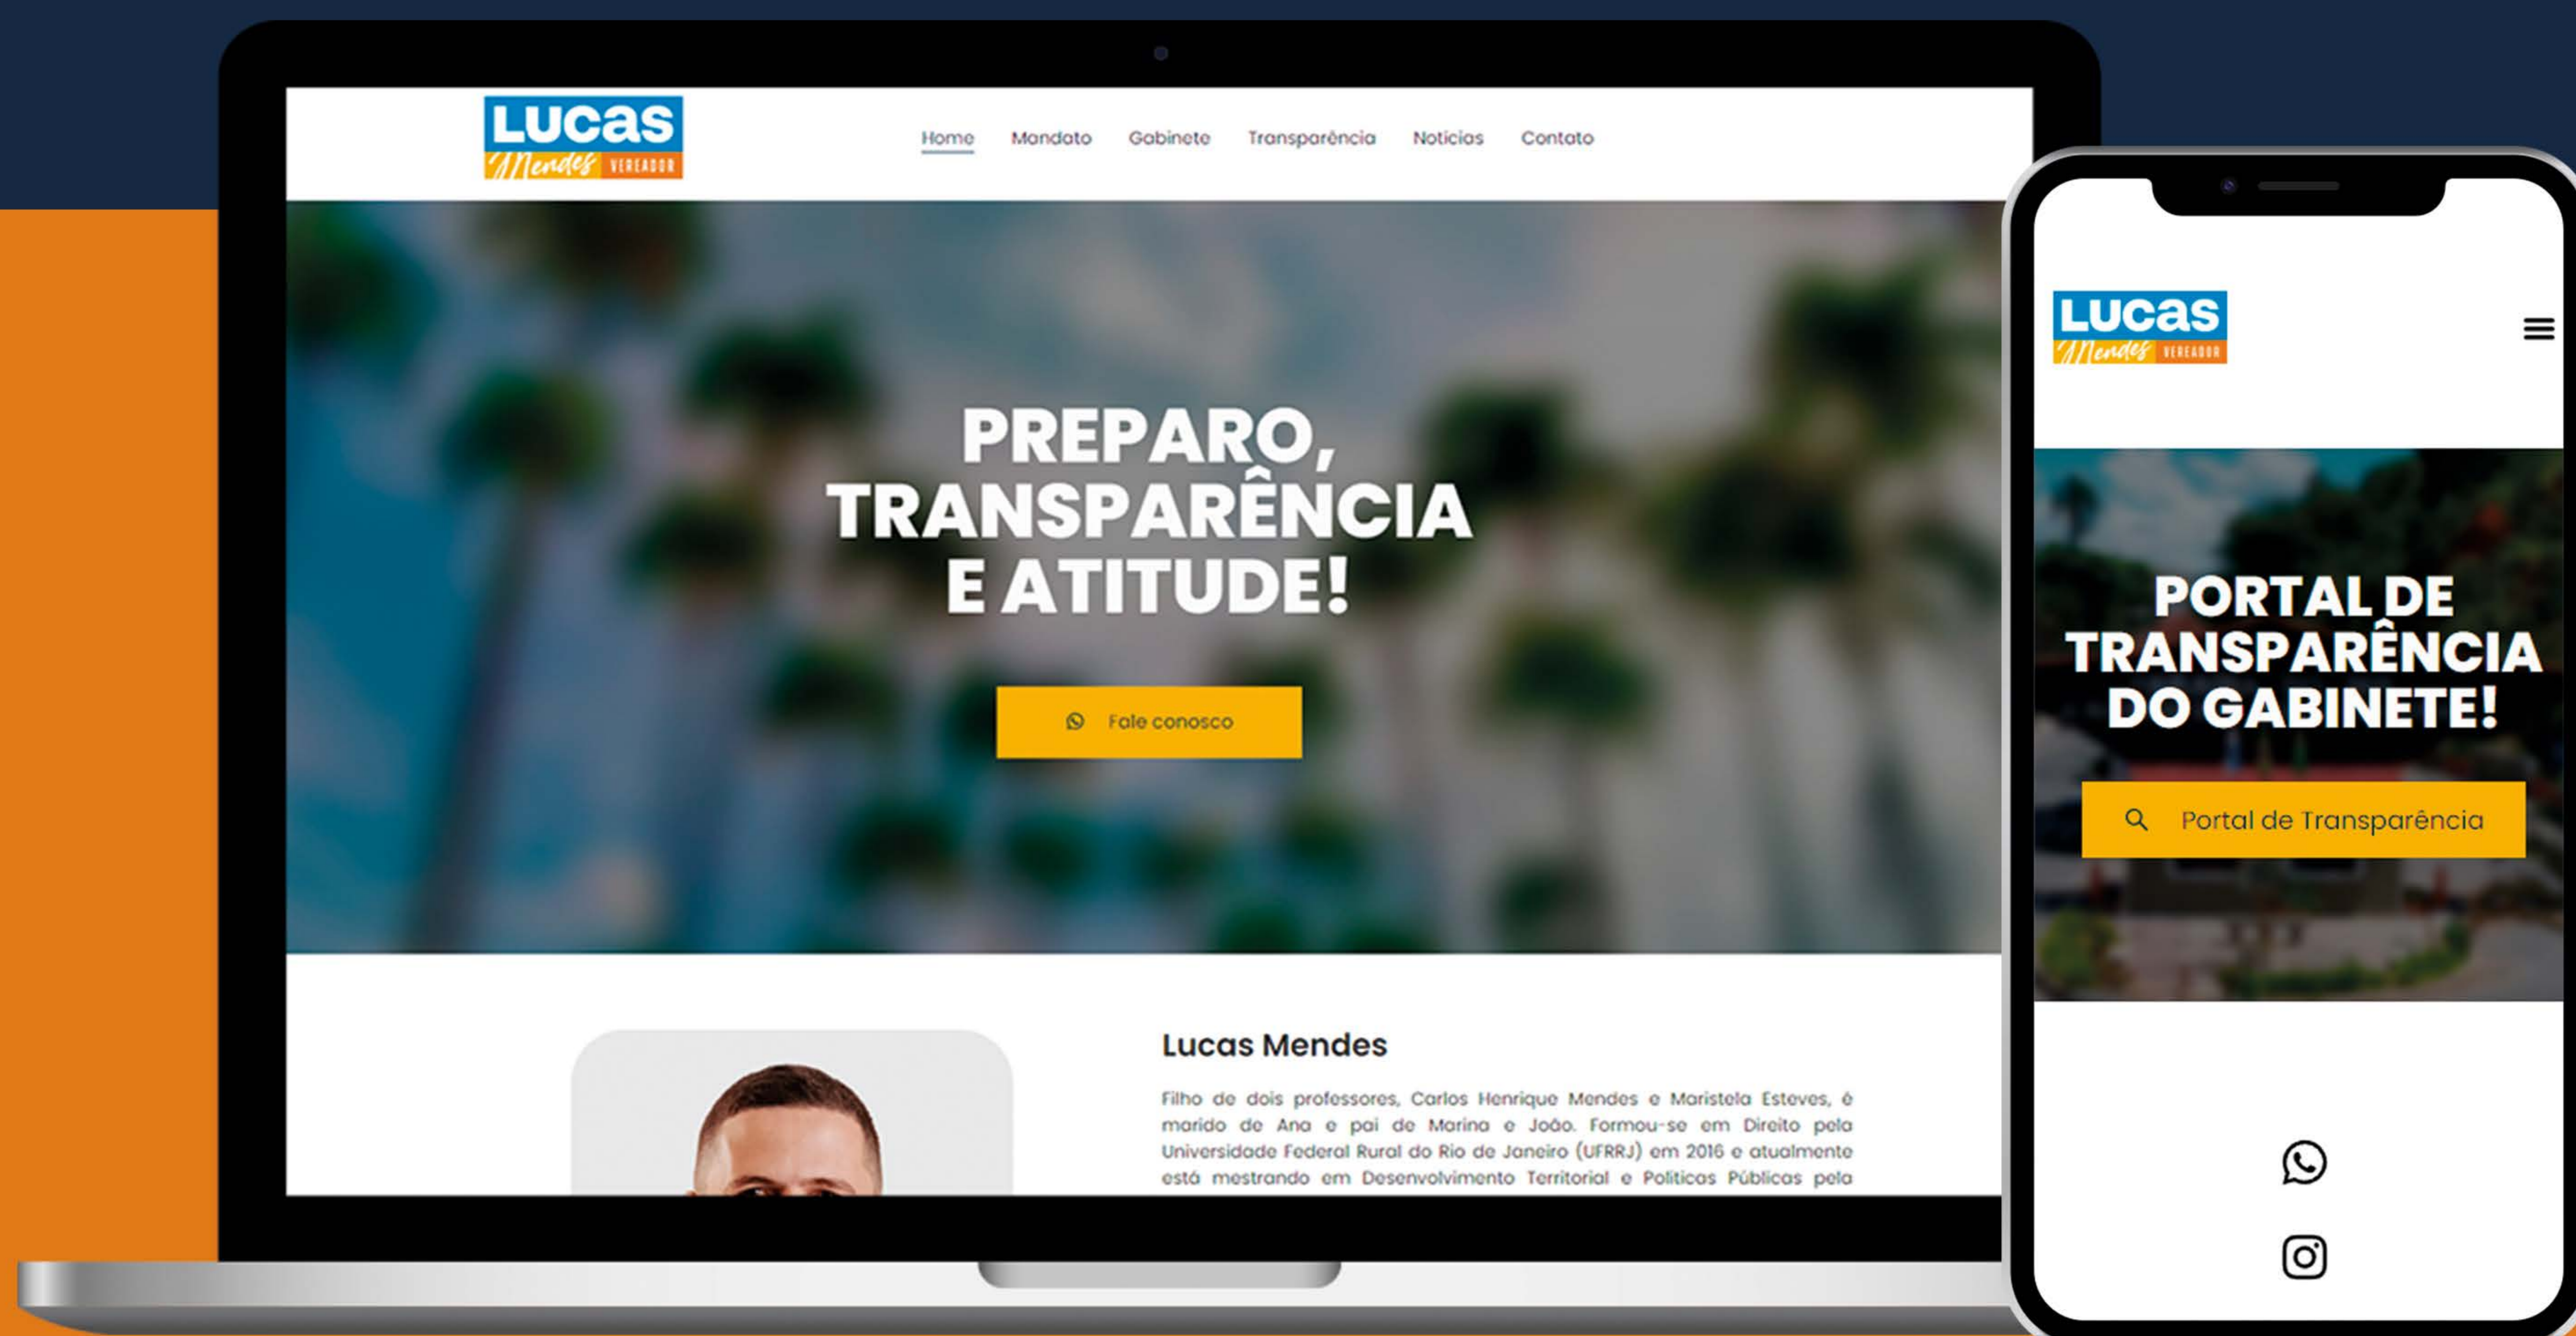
Lucas
Mendes VEREADOR

Home Mandato Gabinete Transparência Noticias Contato

PREPARO, TRANSPARÊNCIA E ATITUDE!

Fale conosco

Lucas Mendes

Filho de dois professores, Carlos Henrique Mendes e Maristela Esteves, é marido de Ana e pai de Marina e João. Formou-se em Direito pela Universidade Federal Rural do Rio de Janeiro (UFRRJ) em 2016 e atualmente está mestrando em Desenvolvimento Territorial e Politicas Públicas pela

Lucas
Mendes VEREADOR

PORTAL DE TRANSPARÊNCIA DO GABINETE!

Portal de Transparência